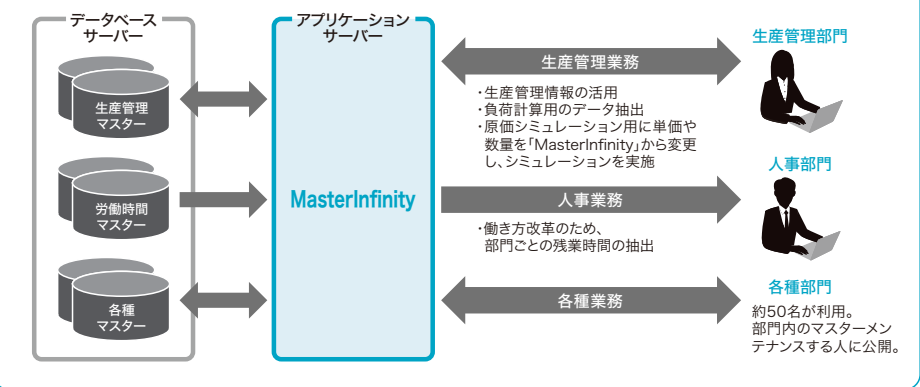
データベース
サーバー

生産管理
マスター

労働時間
マスター

各種
マスター

アプリケーション
サーバー

MasterInfinity

生産管理業務

・生産管理情報の活用
・負荷計算用のデータ抽出
・原価シミュレーション用に単価や数量を「MasterInfinity」から変更し、シミュレーションを実施

人事業務

・働き方改革のため、部門ごとの残業時間の抽出

各種業務

生産管理部門

人事部門

各種部門

約50名が利用。
部門内のマスターメンテナンスする人に公開。